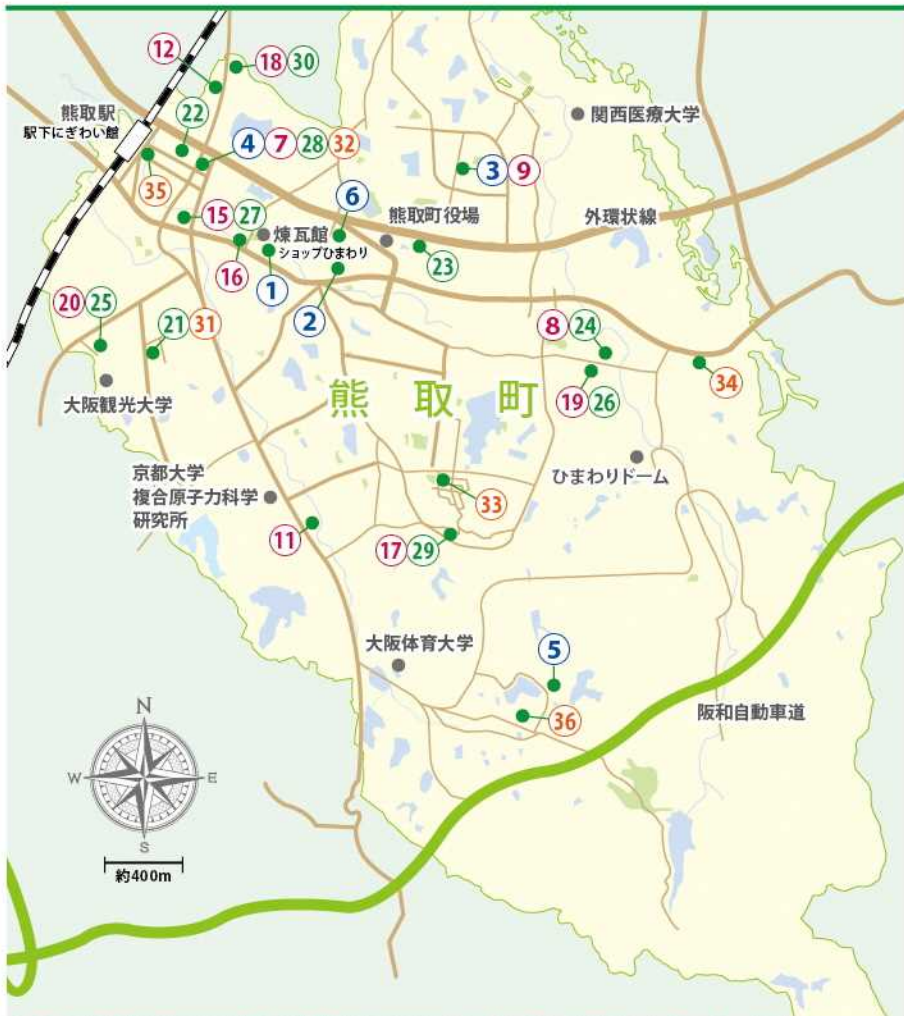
12
18 30
熊取駅
駅下にぎわい館
22
4 7 28 32
関西医療大学
3 9
35
6
熊取町役場
外環状線
15 27
煉瓦館
ショップひまわり
23
16
1
20 25
2
21 31
8 24
34
19 26
大阪観光大学
熊 取 町
京都大学
複合原子力科学
研究所
ひまわりドーム
33
11
17 29
大阪体育大学
5
36
阪和自動車道
N
W
E
S
約400m